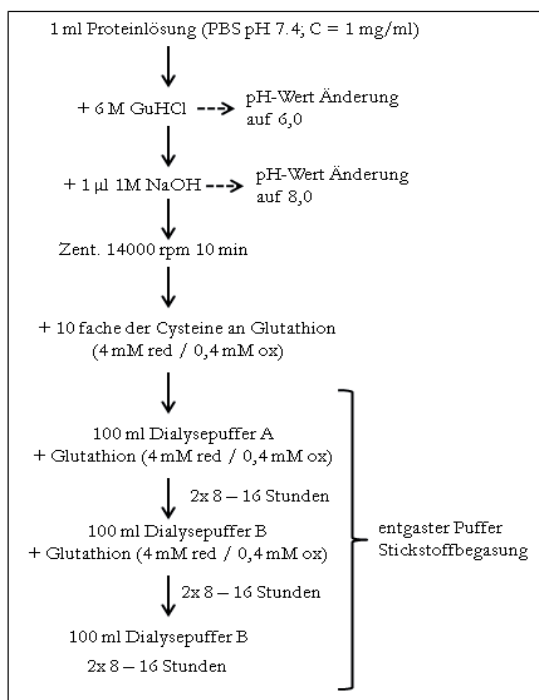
1 ml Proteinlösung (PBS pH 7.4; C = 1 mg/ml)

+ 6 M GuHCl pH-Wert Änderung auf 6,0

+ 1 µl 1M NaOH pH-Wert Änderung auf 8,0

Zent. 14000 rpm 10 min

+ 10 fache der Cysteine an Glutathion (4 mM red / 0,4 mM ox)

100 ml Dialysepuffer A + Glutathion (4 mM red / 0,4 mM ox)

2x 8 – 16 Stunden

100 ml Dialysepuffer B + Glutathion (4 mM red / 0,4 mM ox)

2x 8 – 16 Stunden

100 ml Dialysepuffer B
2x 8 – 16 Stunden

entgaster Puffer Stickstoffbegasung